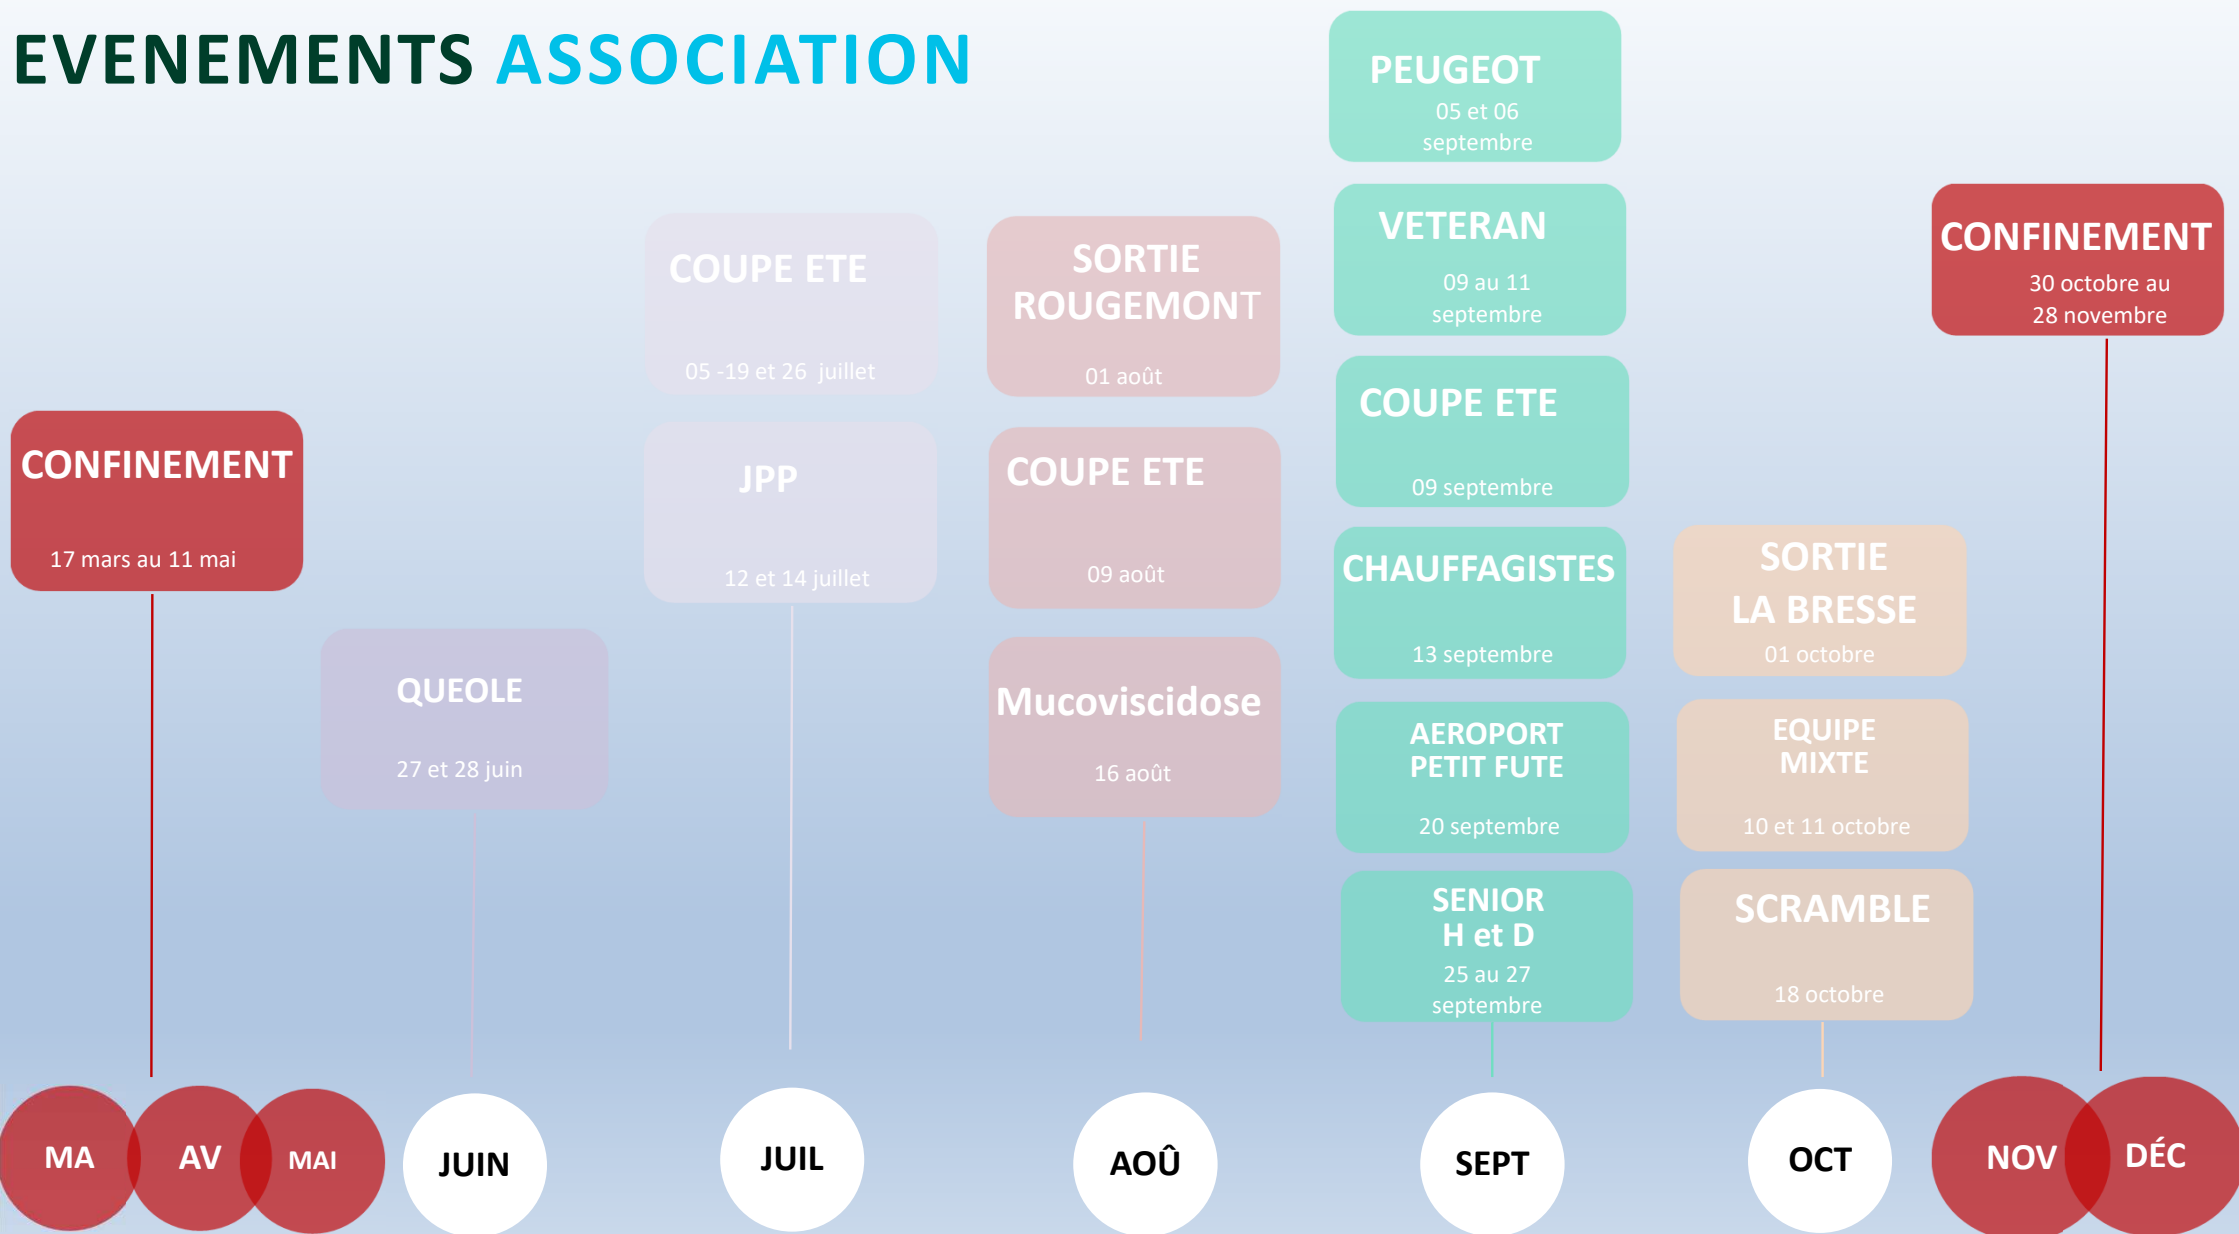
EVENEMENTS ASSOCIATION

CONFINEMENT
17 mars au 11 mai

QUEOLE
27 et 28 juin

COUPE ETE
05 -19 et 26 juillet

JPP
12 et 14 juillet

SORTIE ROUGEMONT
01 août

COUPE ETE
09 août

Mucoviscidose
16 août

PEUGEOT
05 et 06 septembre

VETERAN
09 au 11 septembre

COUPE ETE
09 septembre

CHAUFFAGISTES
13 septembre

AEROPORT PETIT FUTE
20 septembre

SENIOR H et D
25 au 27 septembre

SORTIE LA BRESSE
01 octobre

EQUIPE MIXTE
10 et 11 octobre

SCRAMBLE
18 octobre

CONFINEMENT
30 octobre au 28 novembre

MA AV MAI JUIN JUIL AOÛ SEPT OCT NOV DÉC